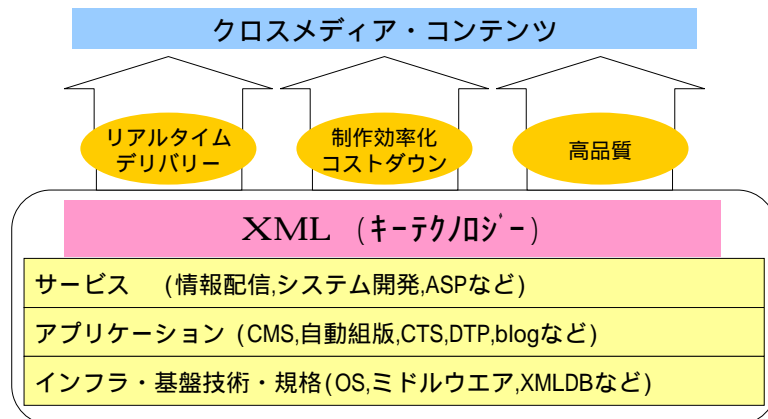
クロスメディア・コンテンツ

リアルタイム デリバリー

制作効率化 コストダウン

高品質

XML （キーテクノロジー）

サービス　(情報配信,システム開発,ASPなど)

アプリケーション (CMS,自動組版,CTS,DTP,blogなど)

インフラ・基盤技術・規格(OS,ミドルウエア,XMLDBなど)